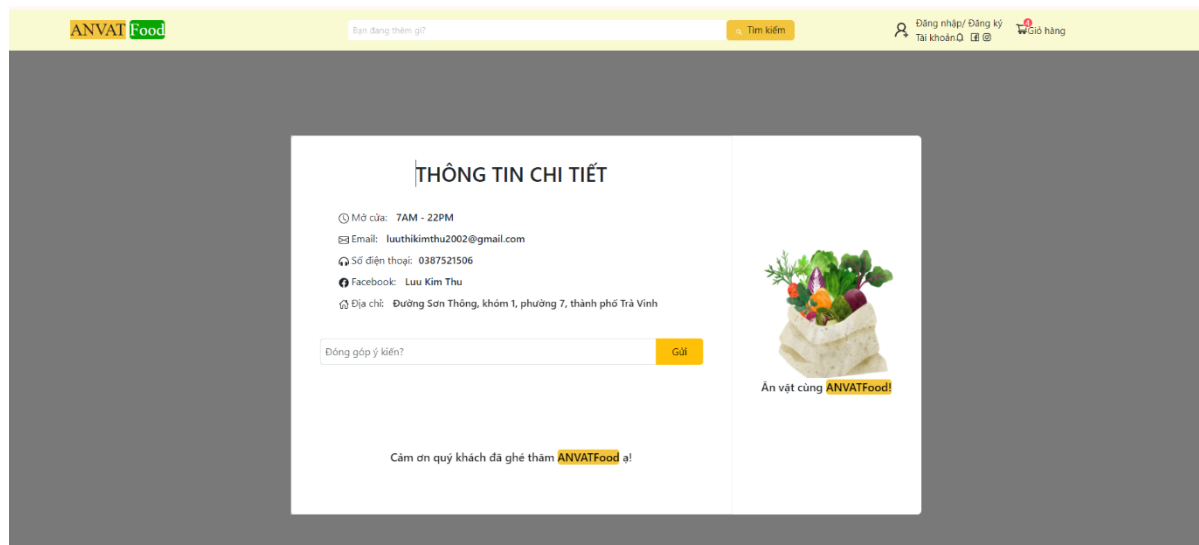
ANVAT Food

Bạn đang thèm gì?

Tìm kiếm

Đăng nhập/ Đăng ký
Tài khoản

0
Giỏ hàng

THÔNG TIN CHI TIẾT

Mở cửa: 7AM - 22PM

Email: luuthikimthu2002@gmail.com

Số điện thoại: 0387521506

Facebook: Luu Kim Thu

Địa chỉ: Đường Sơn Thông, khóm 1, phường 7, thành phố Trà Vinh

Đóng góp ý kiến?

Gửi

Cám ơn quý khách đã ghé thăm ANVATFood ạ!

Ăn vặt cùng ANVATFood!